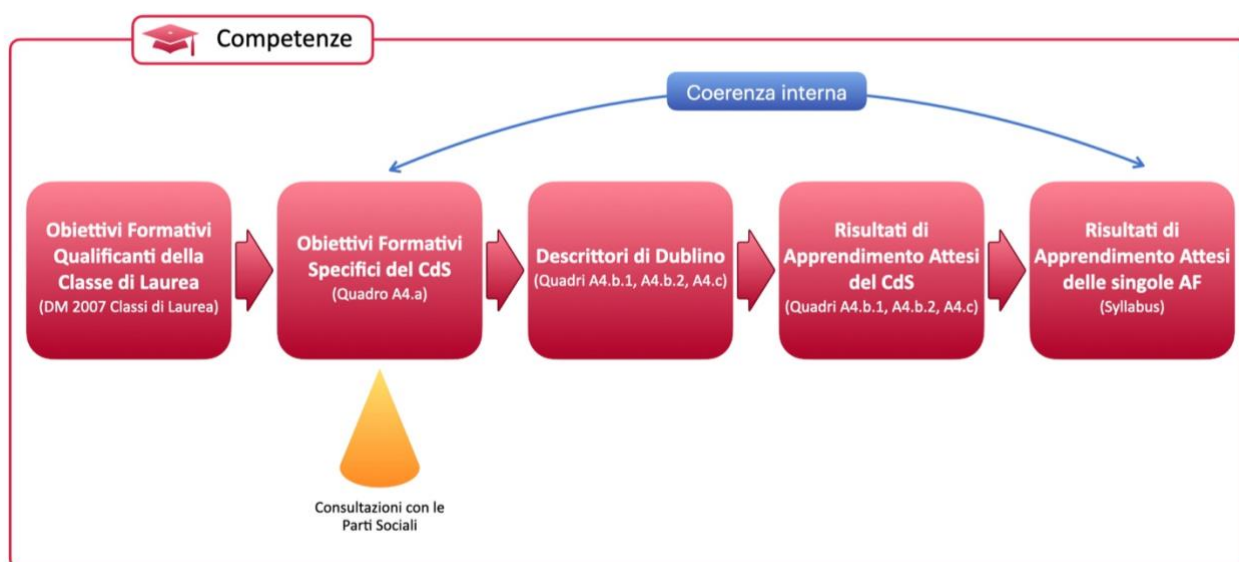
Competenze

Coerenza interna

Obiettivi Formativi Qualificanti della Classe di Laurea
(DM 2007 Classi di Laurea)

Obiettivi Formativi Specifici del CdS
(Quadro A4.a)

Descrittori di Dublino
(Quadri A4.b.1, A4.b.2, A4.c)

Risultati di Apprendimento Attesi del CdS
(Quadri A4.b.1, A4.b.2, A4.c)

Risultati di Apprendimento Attesi delle singole AF
(Syllabus)

Consultazioni con le Parti Sociali